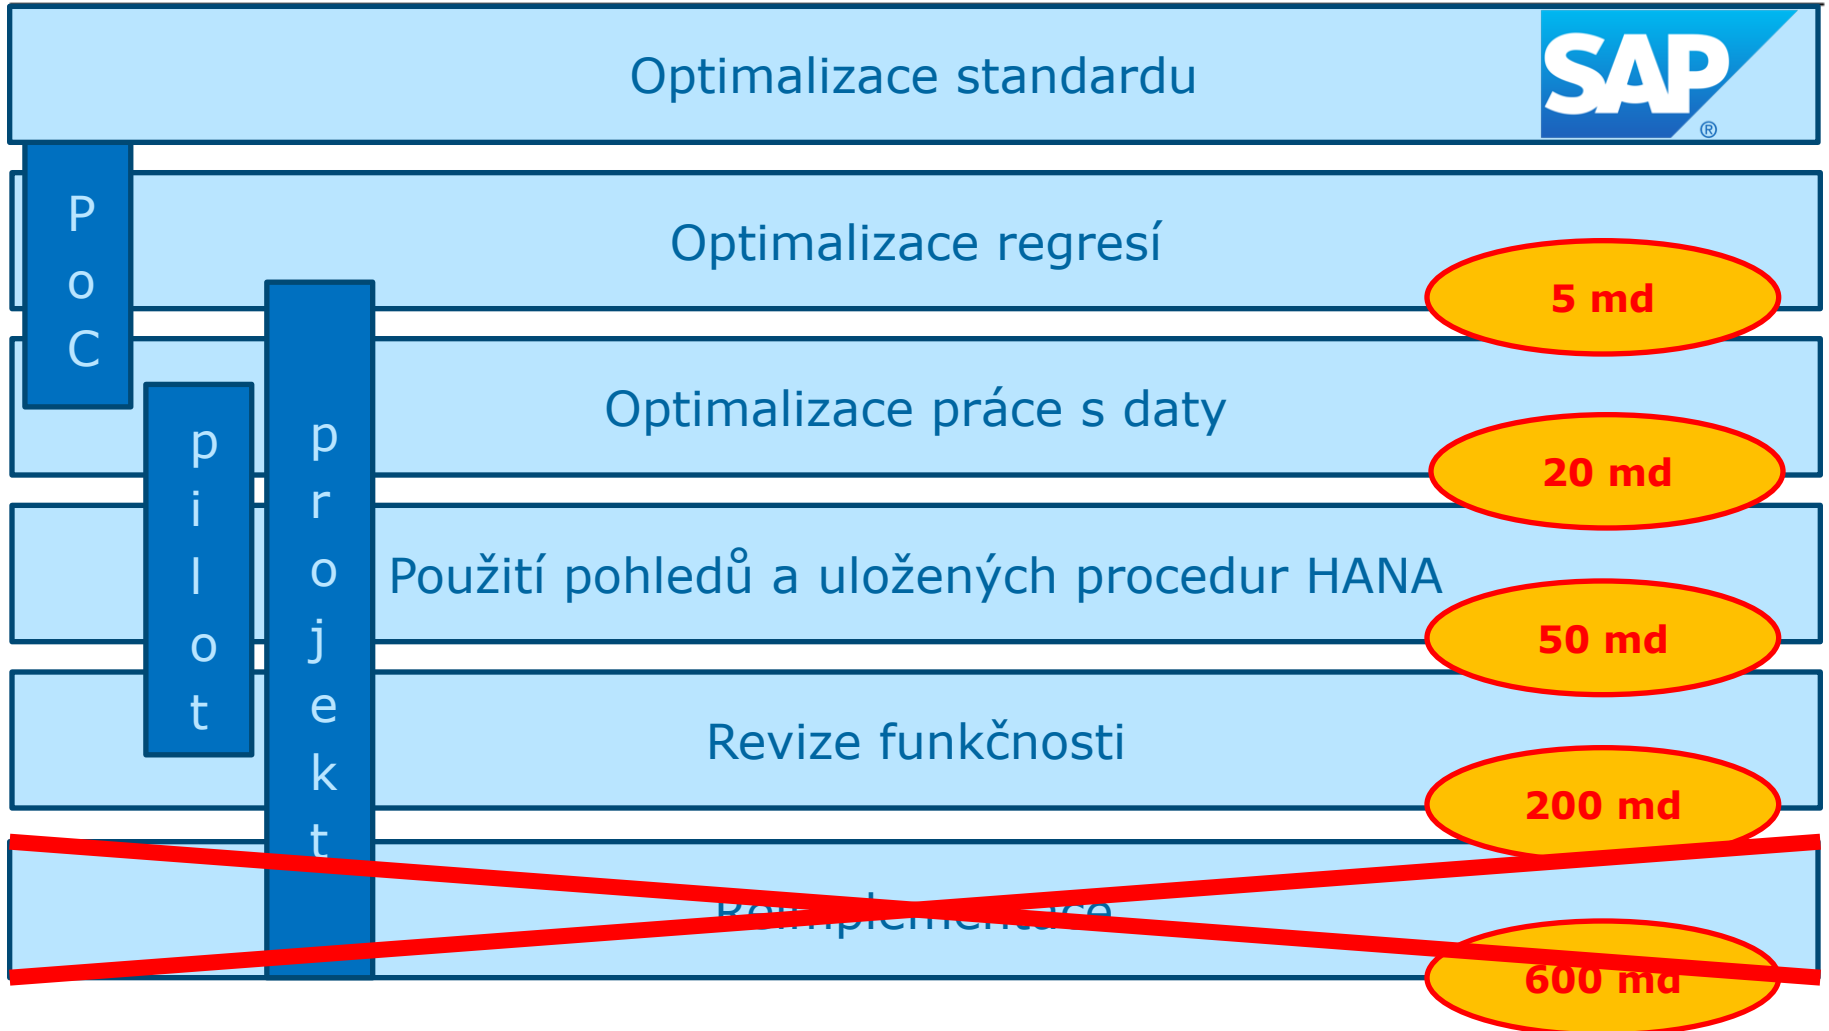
Optimalizace standardu

SAP®

P
o
C

Optimalizace regresí

5 md

p
i
l
o
t

p
r
o
j
e
k
t

Optimalizace práce s daty

20 md

Použití pohledů a uložených procedur HANA

50 md

Revize funkčnosti

200 md

Reimplementace

600 md